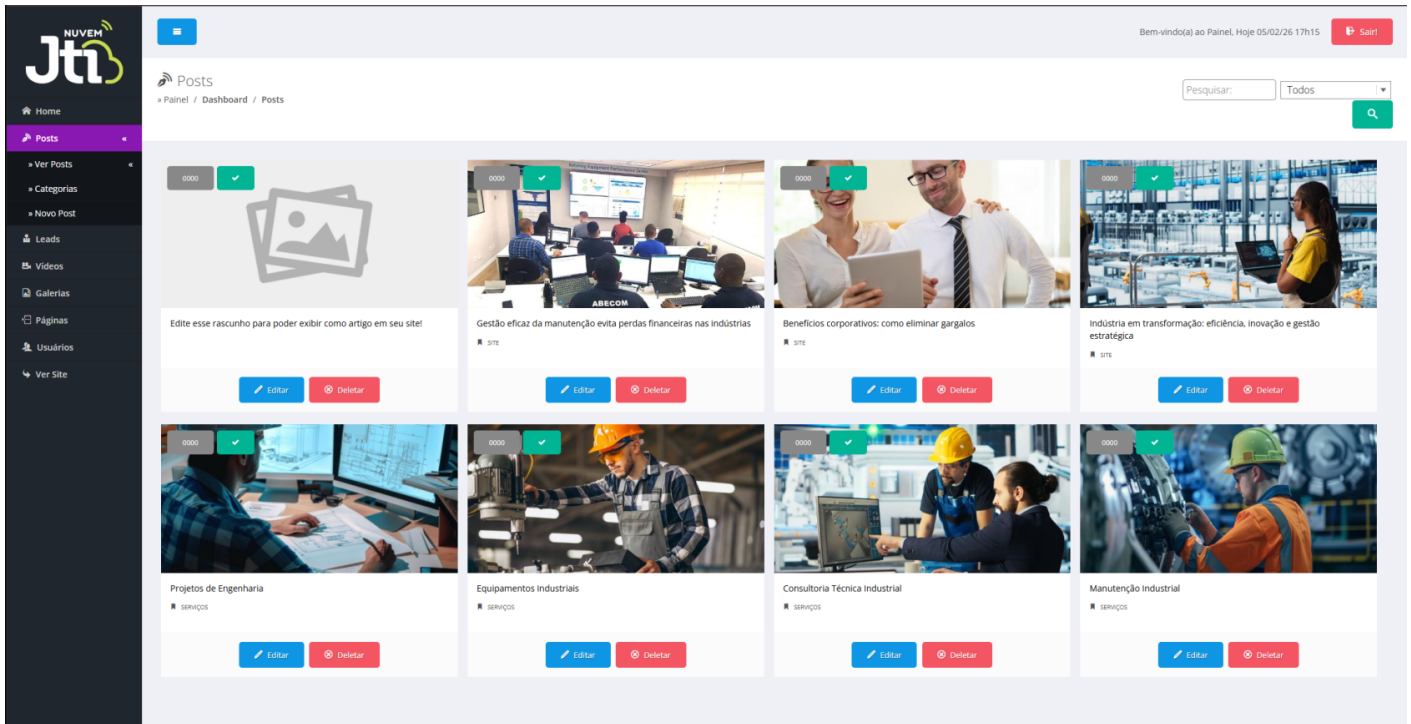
NUVEM
JTI

Home
Posts «
» Ver Posts «
» Categorias
» Novo Post
Leads
Vídeos
Galerias
Páginas
Usuários
Ver Site

Bem-vindo(a) ao Painel, Hoje 05/02/26 17h15
Sair!

Posts
» Painel / Dashboard / Posts

Pesquisar:
Todos

0000
Edite esse rascunho para poder exibir como artigo em seu site!
Editar
Deletar

0000
ABECOM
Gestão eficaz da manutenção evita perdas financeiras nas indústrias
SITE
Editar
Deletar

0000
Benefícios corporativos: como eliminar gargalos
SITE
Editar
Deletar

0000
Indústria em transformação: eficiência, inovação e gestão estratégica
SITE
Editar
Deletar

0000
Projetos de Engenharia
SERVIÇOS
Editar
Deletar

0000
Equipamentos Industriais
SERVIÇOS
Editar
Deletar

0000
Consultoria Técnica Industrial
SERVIÇOS
Editar
Deletar

0000
Manutenção Industrial
SERVIÇOS
Editar
Deletar